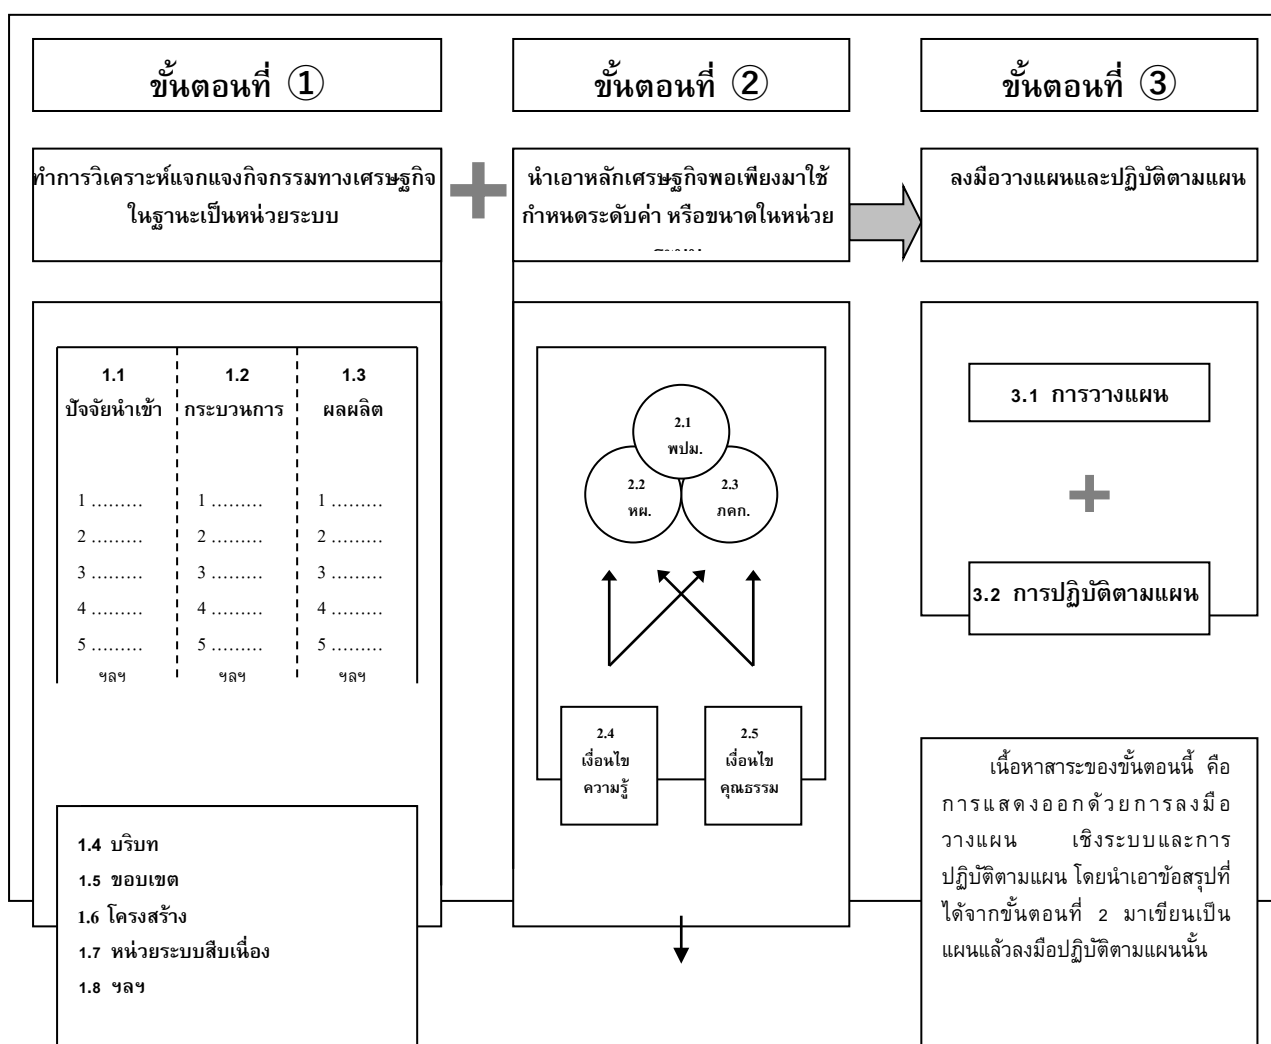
ขั้นตอนที่ ①

ขั้นตอนที่ ②

ขั้นตอนที่ ③

ทำการวิเคราะห์แจกแจงกิจกรรมทางเศรษฐกิจ ในฐานะเป็นหน่วยระบบ

นำเอาหลักเศรษฐกิจพอเพียงมาใช้ กำหนดระดับค่า หรือขนาดในหน่วย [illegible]

ลงมือวางแผนและปฏิบัติตามแผน

| 1.1 ปัจจัยนำเข้า | 1.2 กระบวนการ | 1.3 ผลผลิต |
|---|---|---|
| 1 ……… | 1 ……… | 1 ……… |
| 2 ……… | 2 ……… | 2 ……… |
| 3 ……… | 3 ……… | 3 ……… |
| 4 ……… | 4 ……… | 4 ……… |
| 5 ……… | 5 ……… | 5 ……… |
| ฯลฯ | ฯลฯ | ฯลฯ |

2.1 พปม.

2.2 หผ.

2.3 ภคก.

2.4 เงื่อนไข ความรู้

2.5 เงื่อนไข คุณธรรม

3.1 การวางแผน

3.2 การปฏิบัติตามแผน

1.4 บริบท
1.5 ขอบเขต
1.6 โครงสร้าง
1.7 หน่วยระบบสืบเนื่อง
1.8 ฯลฯ

เนื้อหาสาระของขั้นตอนนี้ คือ การแสดงออกด้วยการลงมือ วางแผน เชิงระบบและการปฏิบัติตามแผน โดยนำเอาข้อสรุปที่ได้จากขั้นตอนที่ 2 มาเขียนเป็นแผนแล้วลงมือปฏิบัติตามแผนนั้น